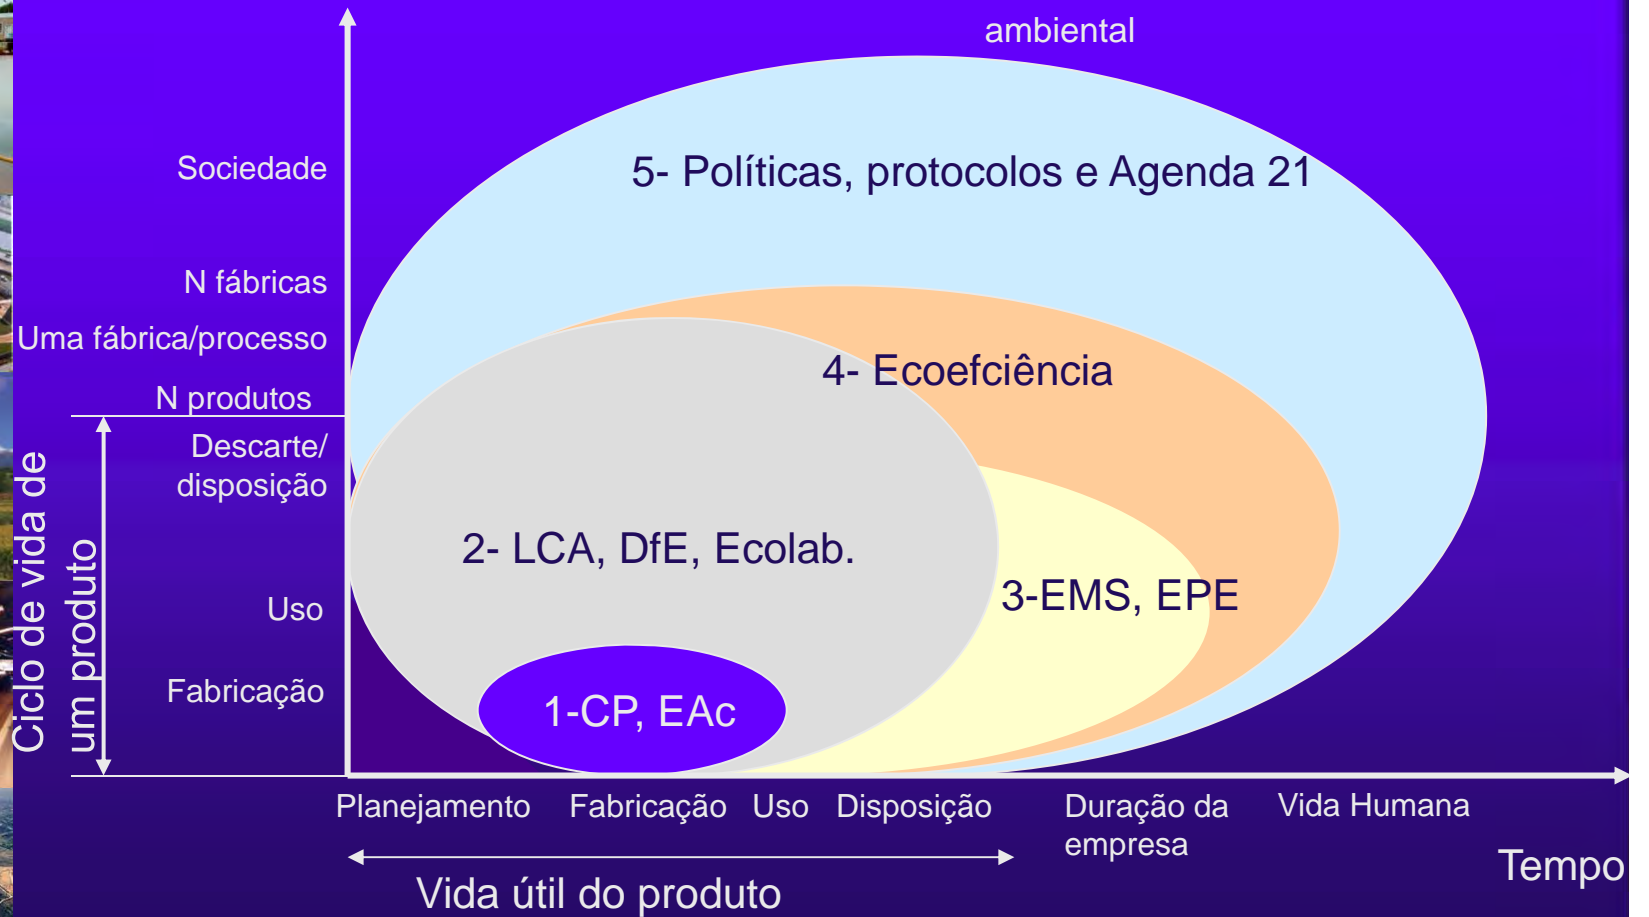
ambiental

Sociedade

N fábricas

Uma fábrica/processo

N produtos

Descarte/ disposição

Uso

Fabricação

Ciclo de vida de um produto

5- Políticas, protocolos e Agenda 21

4- Ecoefciência

2- LCA, DfE, Ecolab.

3-EMS, EPE

1-CP, EAc

Planejamento Fabricação Uso Disposição

Duração da empresa

Vida Humana

Tempo

Vida útil do produto